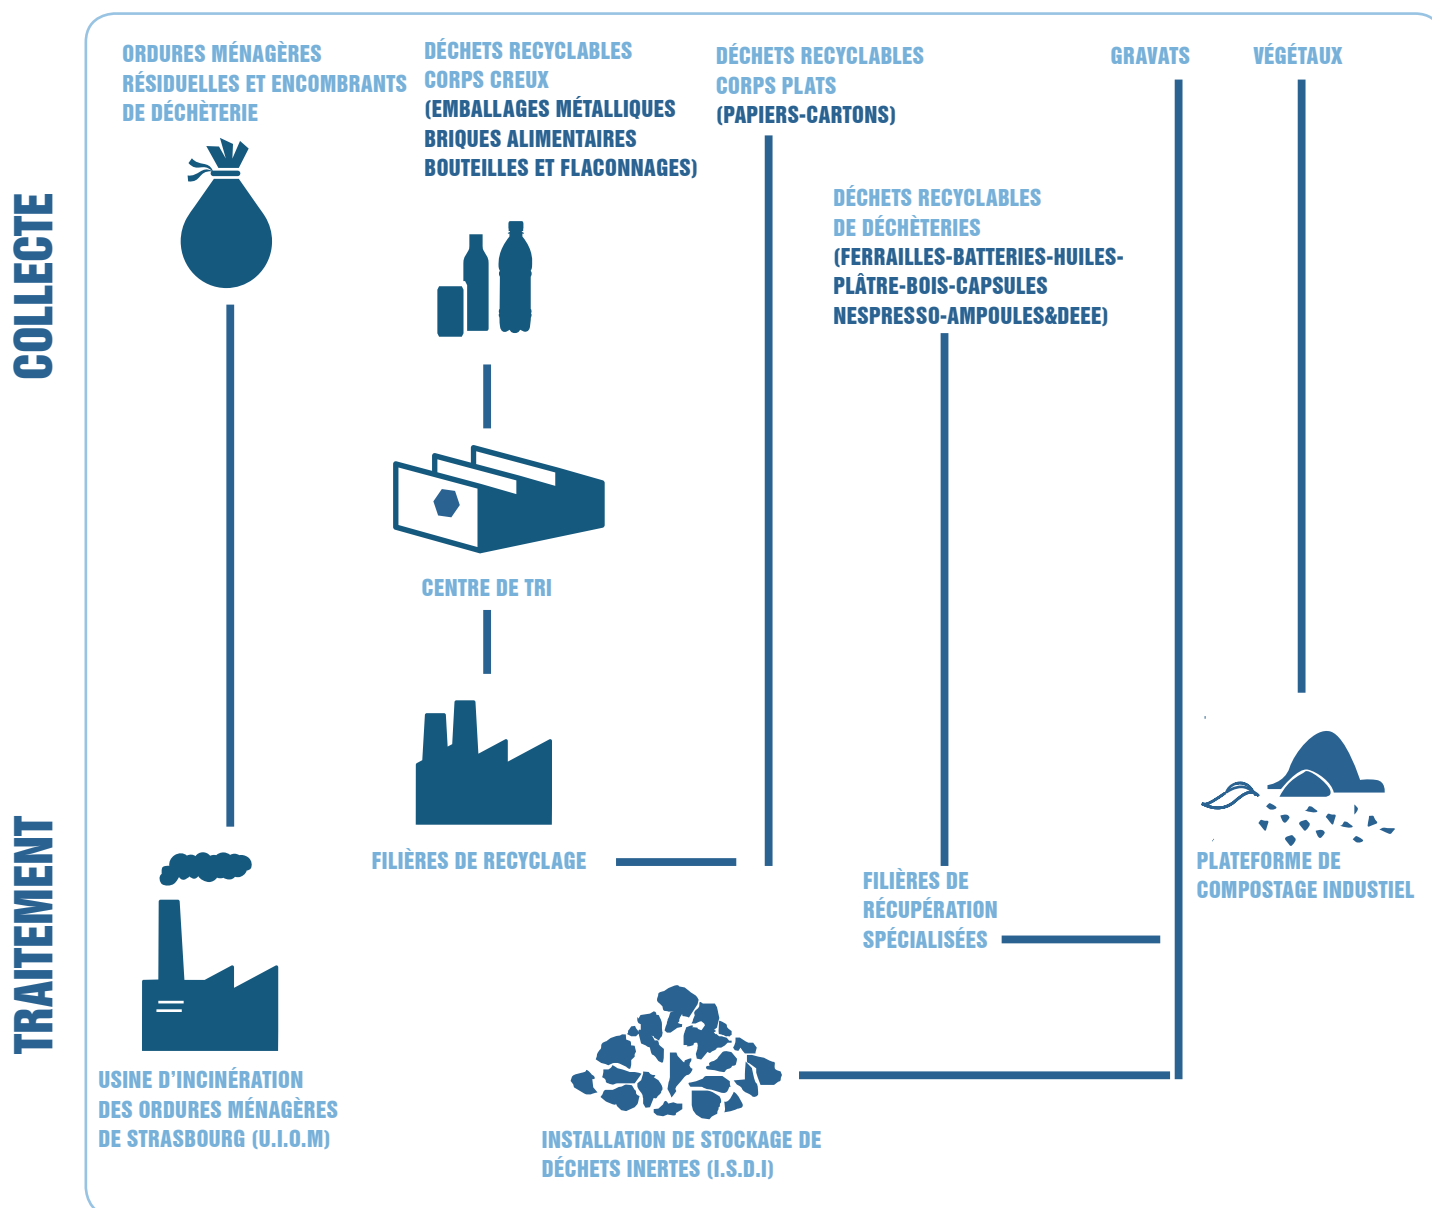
COLLECTE

TRAITEMENT

ORDURES MÉNAGÈRES RÉSIDUELLES ET ENCOMBRANTS DE DÉCHÈTERIE

DÉCHETS RECYCLABLES CORPS CREUX (EMBALLAGES MÉTALLIQUES BRIQUES ALIMENTAIRES BOUTEILLES ET FLACONNAGES)

DÉCHETS RECYCLABLES CORPS PLATS (PAPIERS-CARTONS)

GRAVATS

VÉGÉTAUX

DÉCHETS RECYCLABLES DE DÉCHÈTERIES (FERRAILLES-BATTERIES-HUILES-PLÂTRE-BOIS-CAPSULES NESPRESSO-AMPOULES&DEEE)

CENTRE DE TRI

FILIÈRES DE RECYCLAGE

FILIÈRES DE RÉCUPÉRATION SPÉCIALISÉES

PLATEFORME DE COMPOSTAGE INDUSTIEL

USINE D'INCINÉRATION DES ORDURES MÉNAGÈRES DE STRASBOURG (U.I.O.M)

INSTALLATION DE STOCKAGE DE DÉCHETS INERTES (I.S.D.I)